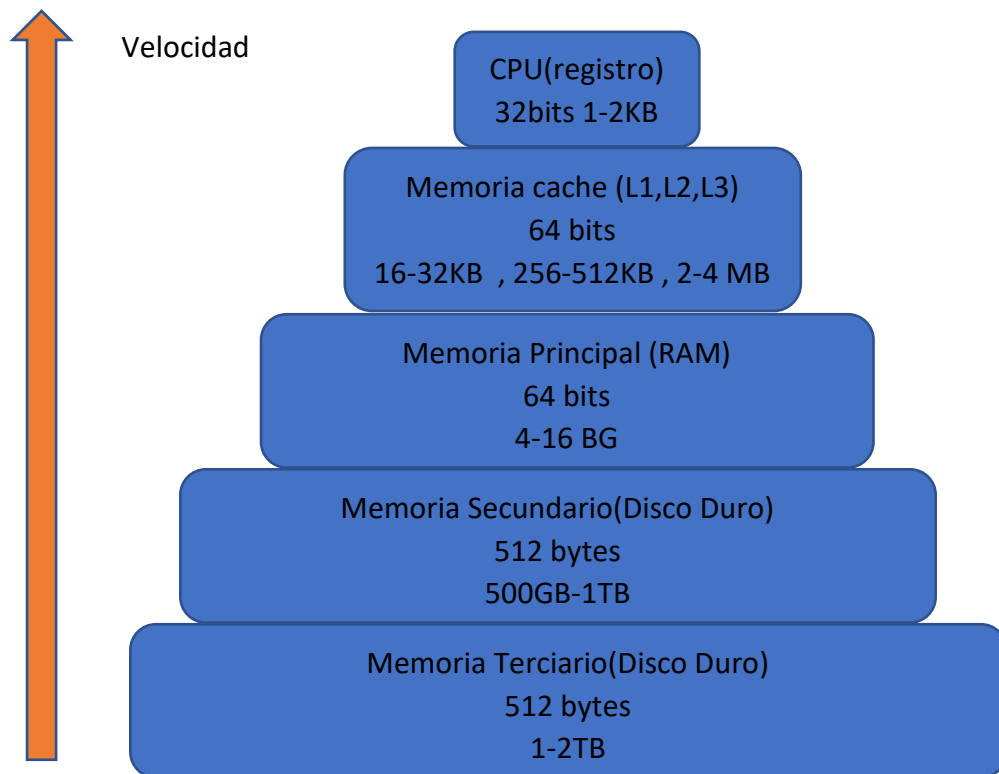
Velocidad

CPU(registro)
32bits 1-2KB

Memoria cache (L1,L2,L3)
64 bits
16-32KB , 256-512KB , 2-4 MB

Memoria Principal (RAM)
64 bits
4-16 BG

Memoria Secundario(Disco Duro)
512 bytes
500GB-1TB

Memoria Terciario(Disco Duro)
512 bytes
1-2TB